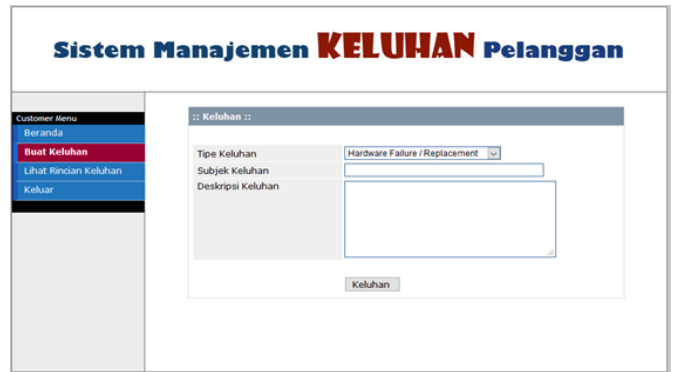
Sistem Manajemen KELUHAN Pelanggan

Customer Menu
Beranda
Buat Keluhan
Lihat Rincian Keluhan
Keluar

:: Keluhan ::

Tipe Keluhan
Hardware Failure / Replacement
Subjek Keluhan
Deskripsi Keluhan

Keluhan